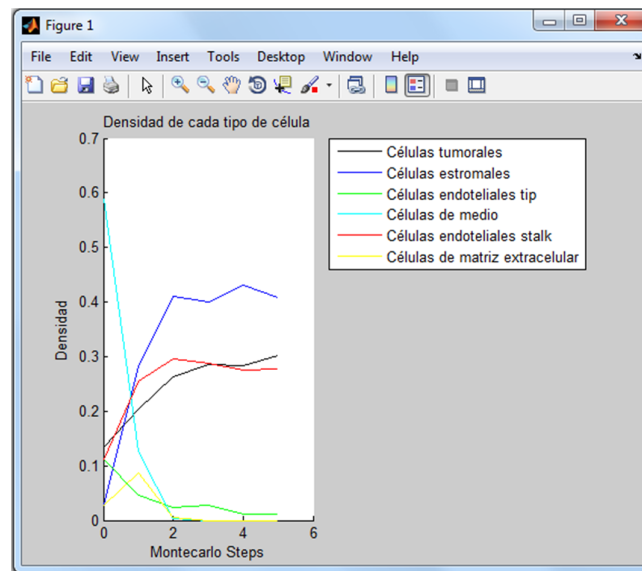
Figure 1

File Edit View Insert Tools Desktop Window Help

Densidad de cada tipo de célula

0.7
0.6
0.5
0.4
0.3
0.2
0.1
0

Densidad

0 2 4 6

Montecarlo Steps

Células tumorales
Células estromales
Células endoteliales tip
Células de medio
Células endoteliales stalk
Células de matriz extracelular